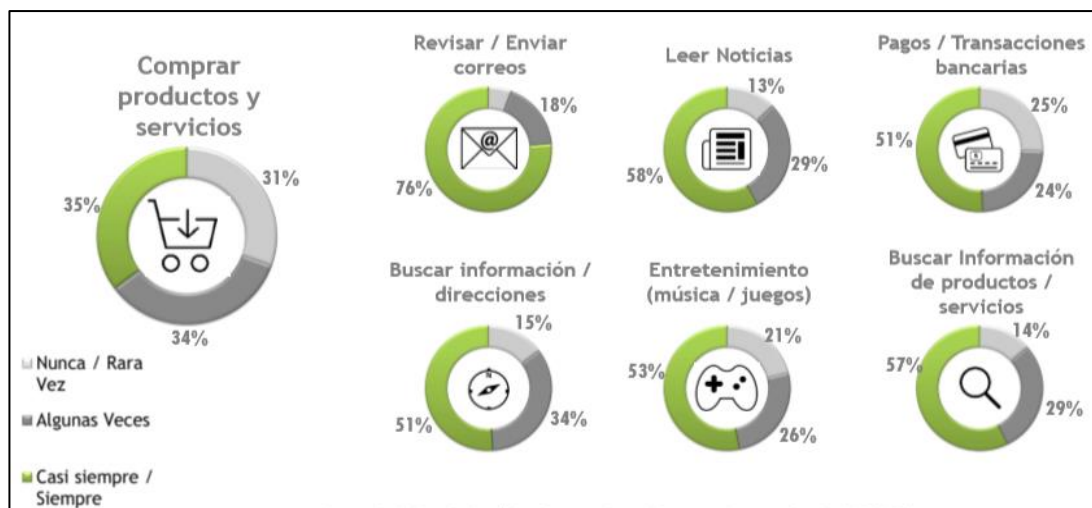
Comprar productos y servicios

31%

35%

34%

Nunca / Rara Vez

Algunas Veces

Casi siempre / Siempre

Revisar / Enviar correos

18%

76%

Leer Noticias

13%

58%

29%

Pagos / Transacciones bancarias

25%

51%

24%

Buscar información / direcciones

15%

51%

34%

Entretenimiento (música / juegos)

21%

53%

26%

Buscar Información de productos / servicios

14%

57%

29%